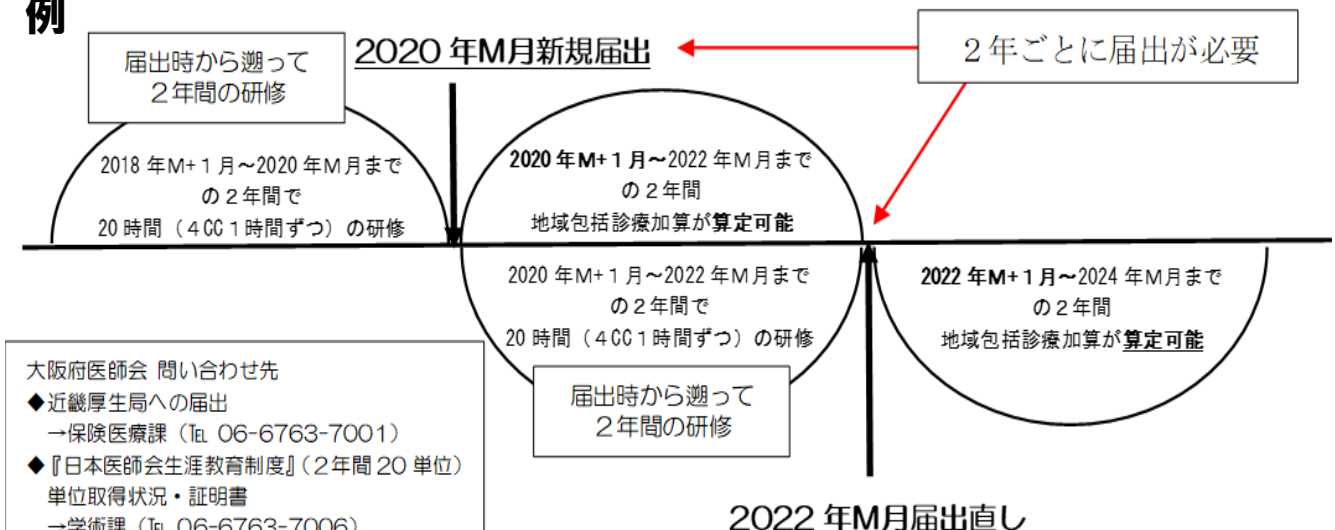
例

届出時から遡って
２年間の研修

2020 年M月新規届出

２年ごとに届出が必要

2018 年M+１月～2020 年M月まで
の２年間で
20 時間（４CC１時間ずつ）の研修

2020 年M+１月～2022 年M月まで
の２年間
地域包括診療加算が算定可能

2020 年M+１月～2022 年M月まで
の２年間で
20 時間（４CC１時間ずつ）の研修

2022 年M+１月～2024 年M月まで
の２年間
地域包括診療加算が算定可能

届出時から遡って
２年間の研修

大阪府医師会 問い合わせ先
◆近畿厚生局への届出
→保険医療課（TEL 06-6763-7001）
◆『日本医師会生涯教育制度』（２年間 20 単位）
単位取得状況・証明書
→学術課（TEL 06-6763-7006）

2022 年M月届出直し